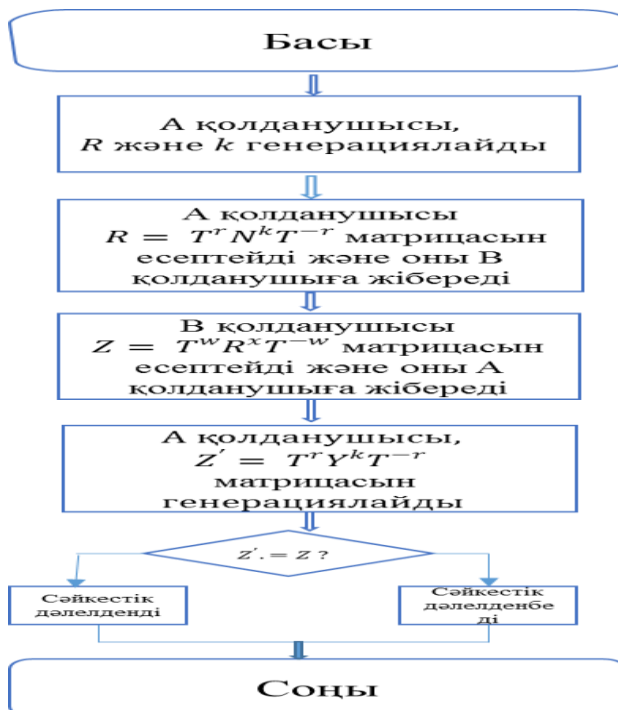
Басы

А қолданушысы, $R$ және $k$ генерациялайды

А қолданушысы $R = T^{r}N^{k}T^{-r}$ матрицасын есептейді және оны В қолданушыға жібереді

В қолданушысы $Z = T^{w}R^{x}T^{-w}$ матрицасын есептейді және оны А қолданушыға жібереді

А қолданушысы, $Z^{'} = T^{r}Y^{k}T^{-r}$ матрицасын генерациялайды

$Z^{'}. = Z$ ?

Сәйкестік дәлелденді

Сәйкестік дәлелденбе ді

Соңы